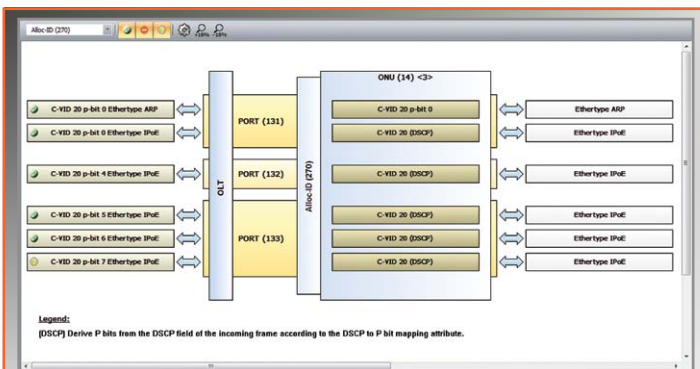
Alloc-ID (270)

+10% -10%

ONU (14) <3>

C-VID 20 p-bit 0 Ethertype ARP
C-VID 20 p-bit 0 Ethertype IPoE
C-VID 20 p-bit 4 Ethertype IPoE
C-VID 20 p-bit 5 Ethertype IPoE
C-VID 20 p-bit 6 Ethertype IPoE
C-VID 20 p-bit 7 Ethertype IPoE

OLT

PORT (131)
PORT (132)
PORT (133)

Alloc-ID (270)

C-VID 20 p-bit 0
C-VID 20 (DSCP)
C-VID 20 (DSCP)
C-VID 20 (DSCP)
C-VID 20 (DSCP)
C-VID 20 (DSCP)

Ethertype ARP
Ethertype IPoE
Ethertype IPoE
Ethertype IPoE
Ethertype IPoE
Ethertype IPoE

Legend:
(DSCP) Derive P bits from the DSCP field of the incoming frame according to the DSCP to P bit mapping attribute.